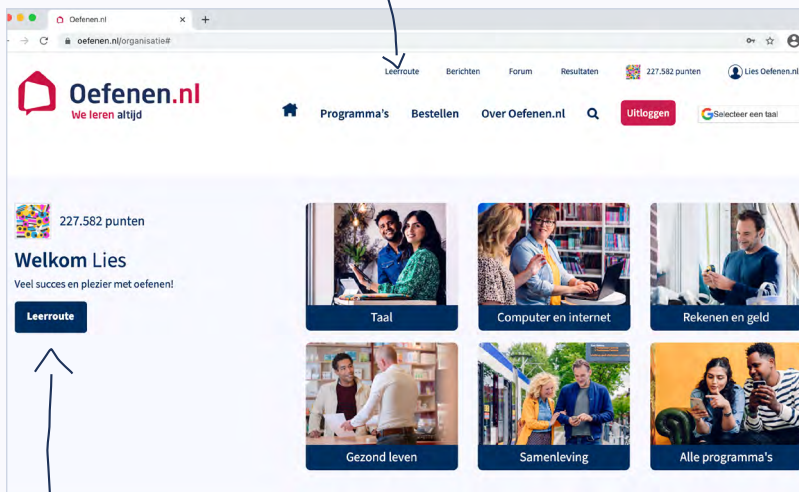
Oefenen.nl
oefenen.nl/organisatie#

Leerroute Berichten Forum Resultaten 227.582 punten Lies Oefenen.nl

Oefenen.nl
We leren altijd

Programma's Bestellen Over Oefenen.nl Uitloggen Selecteer een taal

227.582 punten

Welkom Lies

Veel succes en plezier met oefenen!

Leerroute

Taal
Computer en internet
Rekenen en geld
Gezond leven
Samenleving
Alle programma's